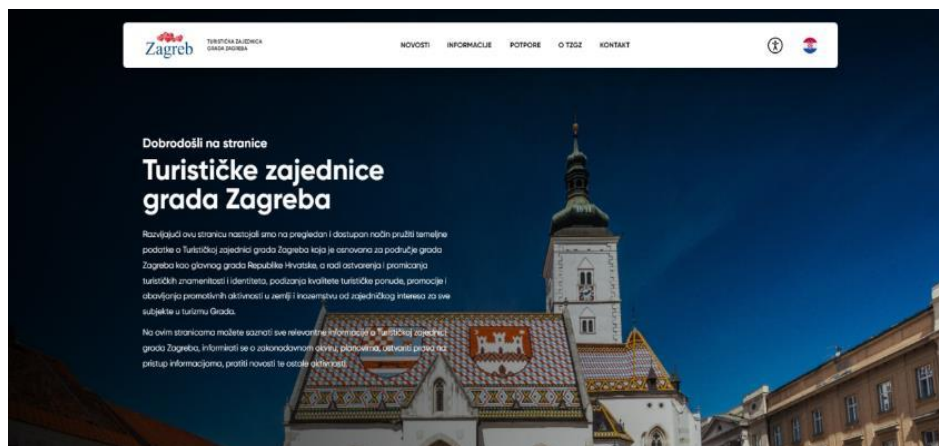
Zagreb TURISTIČKA ZAJEDNICA GRADA ZAGREBA

NOVOSTI INFORMACIJE POTPORE O TZGZ KONTAKT

Dobrodošli na stranice

Turističke zajednice grada Zagreba

Razvijajući ovu stranicu nastojali smo na pregledan i dostupan način pružiti temeljne podatke o Turističkoj zajednici grada Zagreba koja je osnovana za područje grada Zagreba kao glavnog grada Republike Hrvatske, a radi ostvarenja i promicanja turističkih znamenitosti i identiteta, podizanja kvalitete turističke ponude, promocije i obavljanja promotivnih aktivnosti u zemlji i inozemstvu od zajedničkog interesa za sve subjekte u turizmu Grada.

Na ovim stranicama možete saznati sve relevantne informacije o Turističkoj zajednici grada Zagreba, informirati se o zakonodavnom okviru, planovima, ostvariti pravo na pristup informacijama, pratiti novosti te ostale aktivnosti.